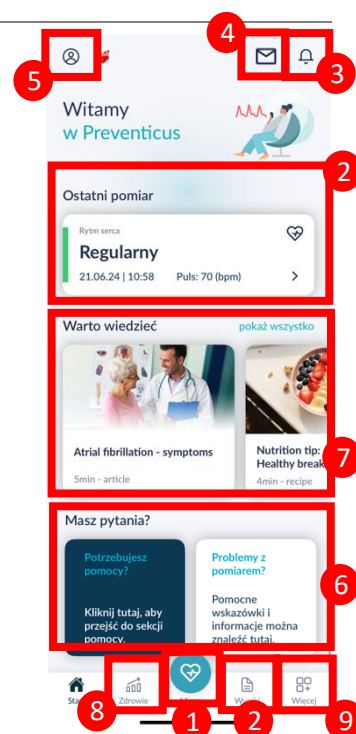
4
5
3
Witamy w Preventicus
2
Ostatni pomiar
Rytm serca
Regularny
21.06.24 | 10:58
Puls: 70 (bpm)
Warto wiedzieć
pokaż wszystko
Atrial fibrillation - symptoms
5min - article
Nutrition tip: Healthy break
4min - recipe
7
Masz pytania?
6
Potrzebujesz pomocy?
Kliknij tutaj, aby przejść do sekcji pomocy.
Problemy z pomiarem?
Pomocne wskazówki i informacje można znaleźć tutaj.
Sta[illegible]
Zdrowie
Wy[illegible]
Więcej
8
1
2
9